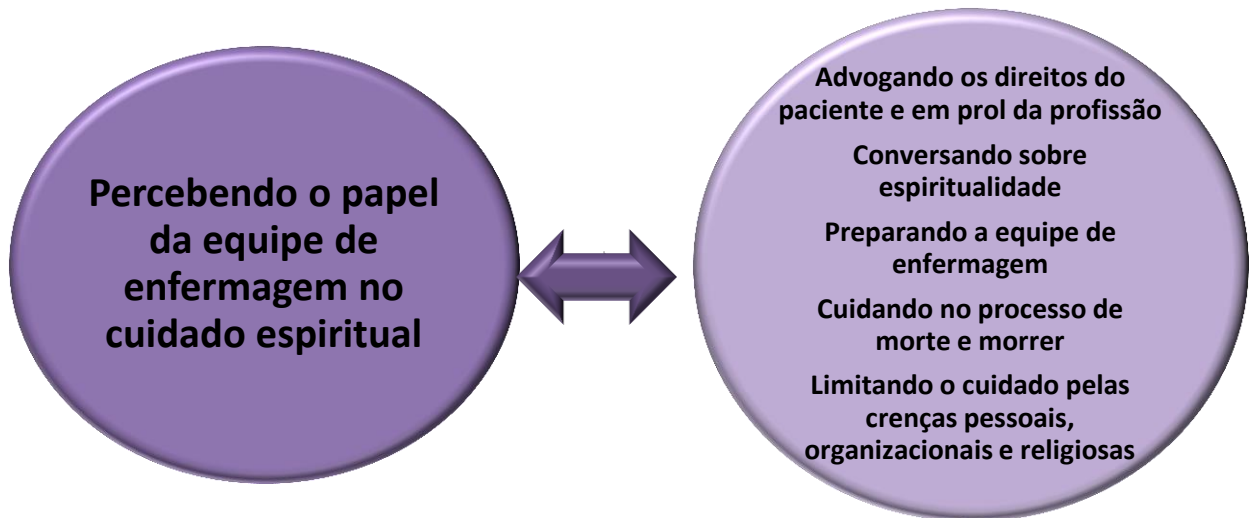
Percebendo o papel da equipe de enfermagem no cuidado espiritual

Advogando os direitos do paciente e em prol da profissão

Conversando sobre espiritualidade

Preparando a equipe de enfermagem

Cuidando no processo de morte e morrer

Limitando o cuidado pelas crenças pessoais, organizacionais e religiosas